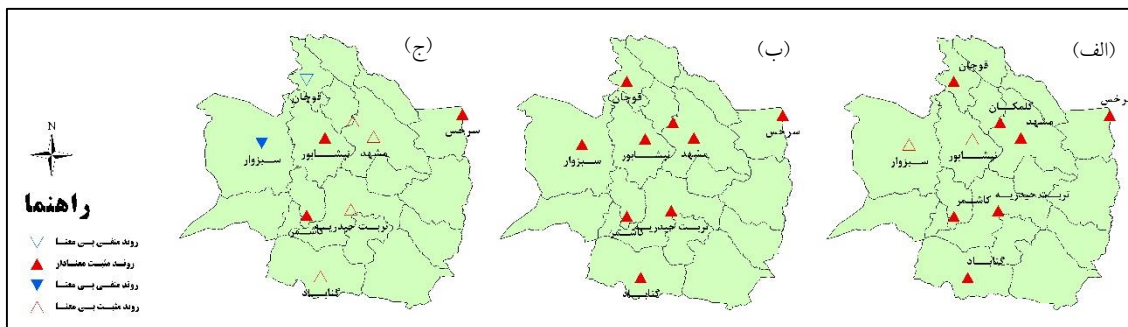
(ج)

قوچان
سرخس
نیشابور
سبزوار
مشهد
تربت حیدریه
کاشمر
گناباد

(ب)

قوچان
سرخس
سبزوار
نیشابور
مشهد
تربت حیدریه
کاشمر
گناباد

(الف)

قوچان
سرخس
گلمکان
مشهد
سبزوار
نیشابور
تربت حیدریه
کاشمر
گناباد

N

راهنما
روند منفی بی معنا
روند مثبت معنادار
روند منفی بی معنا
روند مثبت بی معنا